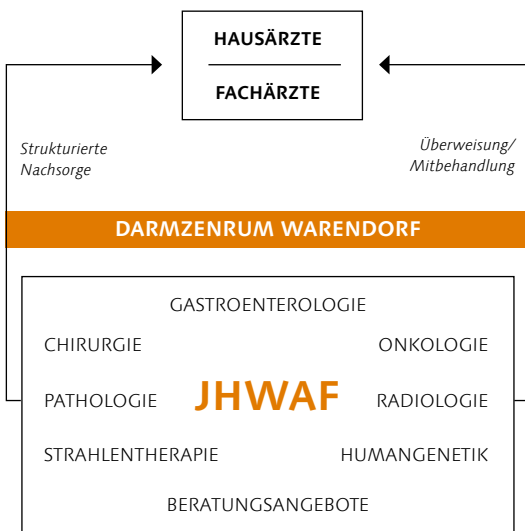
HAUSÄRZTE

FACHÄRZTE

Strukturierte Nachsorge

Überweisung/ Mitbehandlung

DARMZENRUM WARENDORF

GASTROENTEROLOGIE

CHIRURGIE

ONKOLOGIE

PATHOLOGIE

JHWAF

RADIOLOGIE

STRAHLENTHERAPIE

HUMANGENETIK

BERATUNGSANGEBOTE